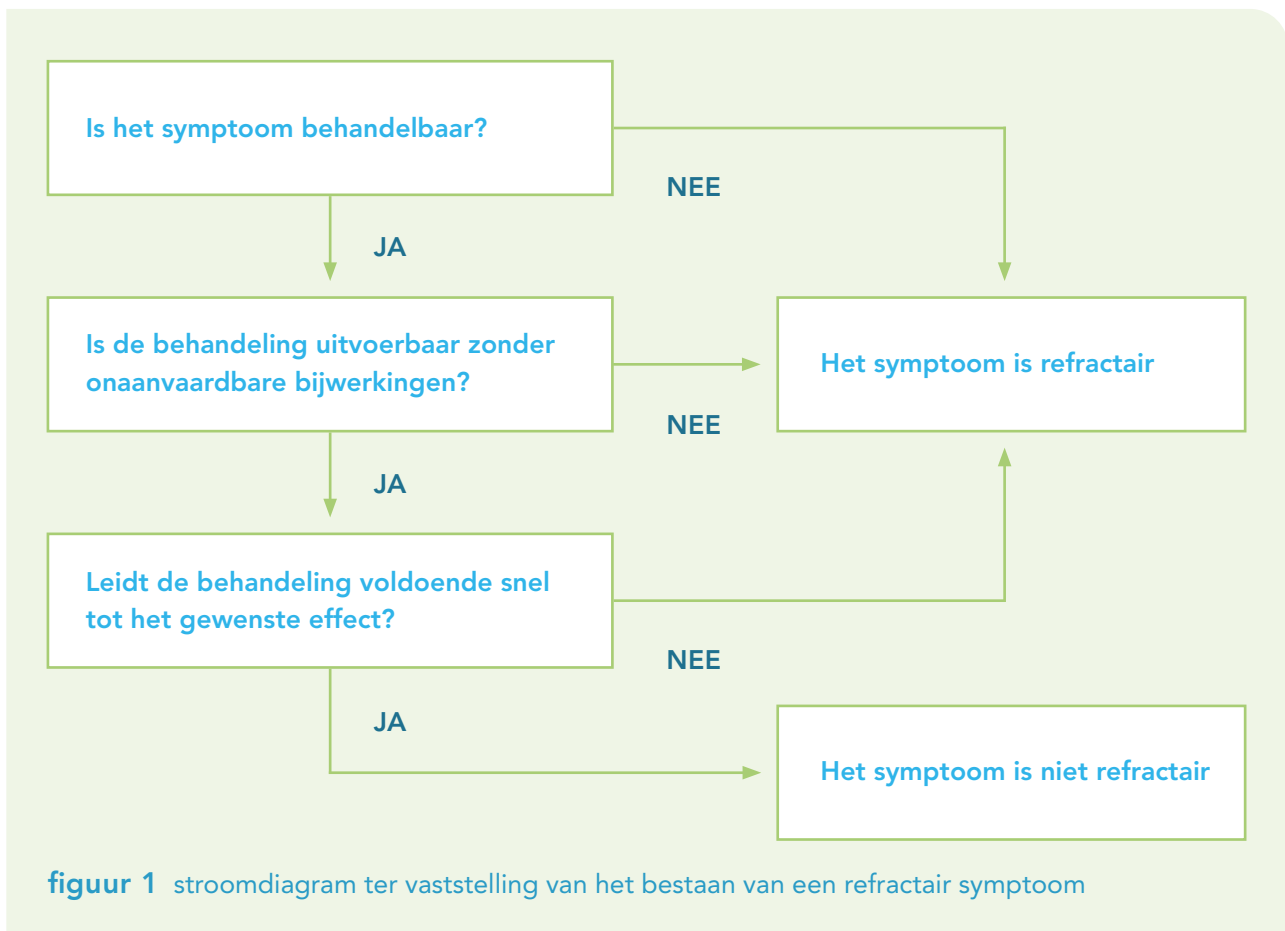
Is het symptoom behandelbaar?

NEE

JA

Is de behandeling uitvoerbaar zonder onaanvaardbare bijwerkingen?

Het symptoom is refractair

NEE

JA

Leidt de behandeling voldoende snel tot het gewenste effect?

NEE

JA

Het symptoom is niet refractair

figuur 1 stroomdiagram ter vaststelling van het bestaan van een refractair symptoom